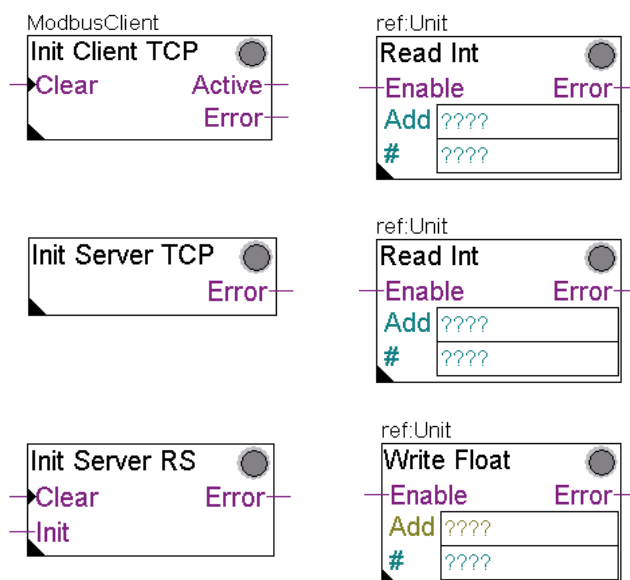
ModbusClient
Init Client TCP
Clear
Active
Error

ref:Unit
Read Int
Enable
Error
Add ????
# ????

Init Server TCP
Error

ref:Unit
Read Int
Enable
Error
Add ????
# ????

Init Server RS
Clear
Error
Init

ref:Unit
Write Float
Enable
Error
Add ????
# ????